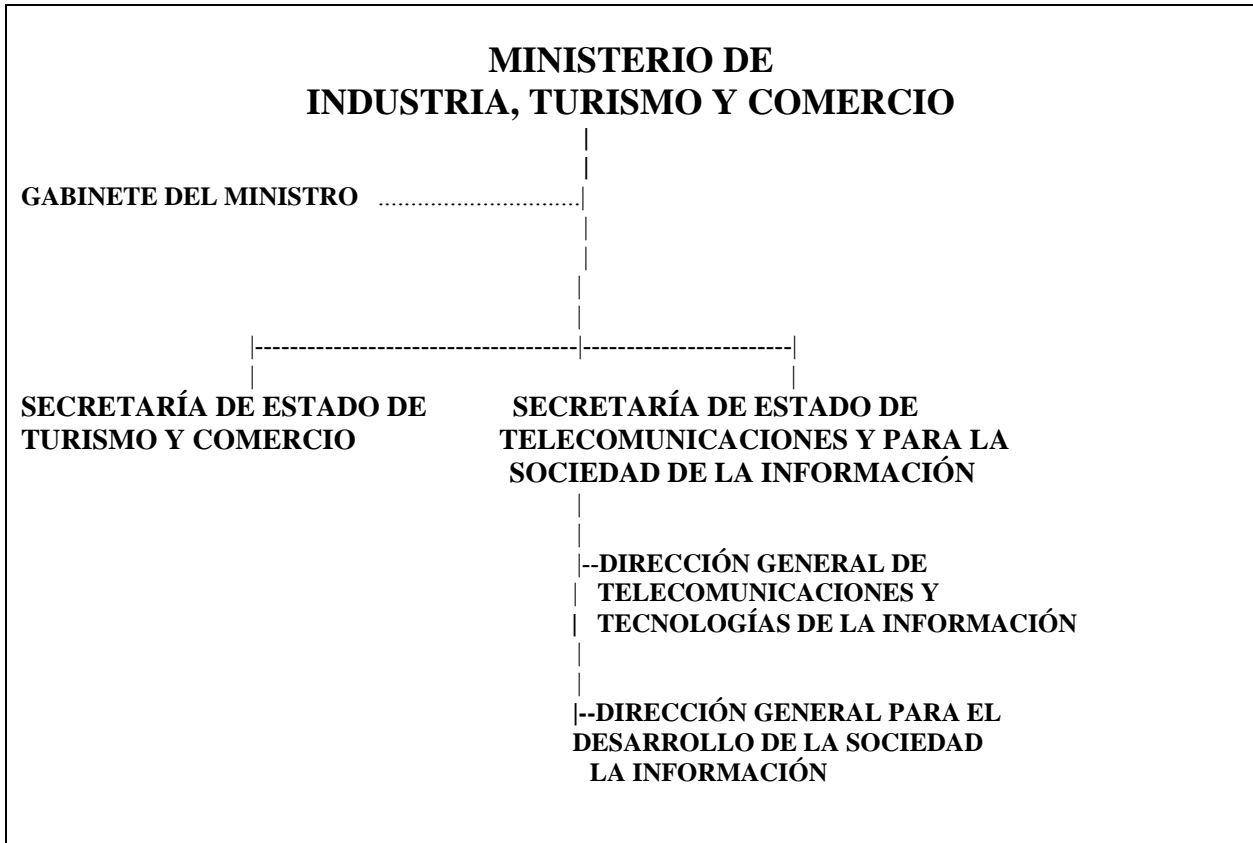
MINISTERIO DE
INDUSTRIA, TURISMO Y COMERCIO

GABINETE DEL MINISTRO

SECRETARÍA DE ESTADO DE TURISMO Y COMERCIO

SECRETARÍA DE ESTADO DE TELECOMUNICACIONES Y PARA LA SOCIEDAD DE LA INFORMACIÓN

--DIRECCIÓN GENERAL DE TELECOMUNICACIONES Y TECNOLOGÍAS DE LA INFORMACIÓN

--DIRECCIÓN GENERAL PARA EL DESARROLLO DE LA SOCIEDAD LA INFORMACIÓN